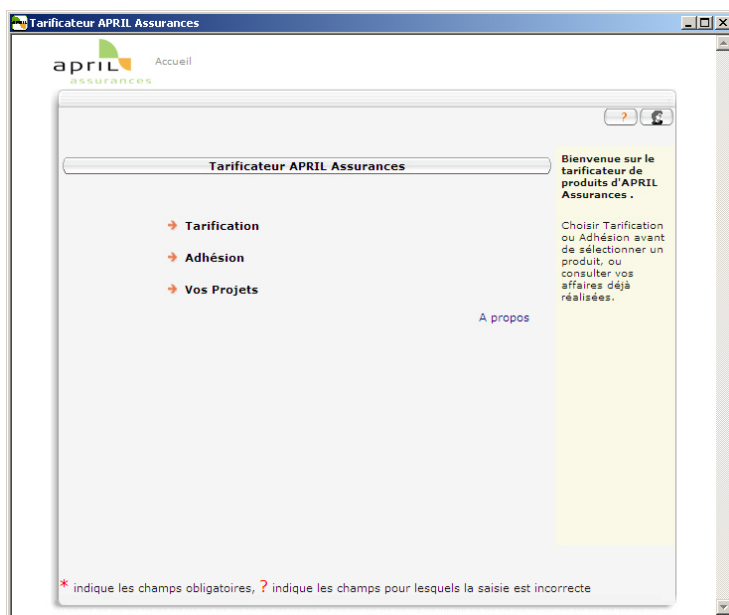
Tarificateur APRIL Assurances

april assurances

Accueil

?

Tarificateur APRIL Assurances

Tarification

Adhésion

Vos Projets

A propos

Bienvenue sur le tarificateur de produits d'APRIL Assurances .

Choisir Tarification ou Adhésion avant de sélectionner un produit, ou consulter vos affaires déjà réalisées.

* indique les champs obligatoires, ? indique les champs pour lesquels la saisie est incorrecte